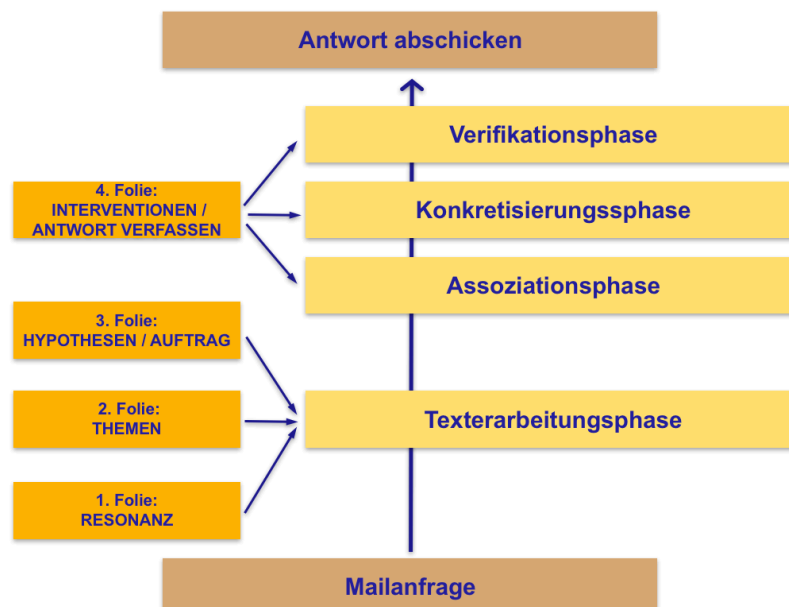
Antwort abschicken

Verifikationsphase

4. Folie:
INTERVENTIONEN /
ANTWORT VERFASSEN

Konkretisierungssphase

Assoziationsphase

3. Folie:
HYPOTHESEN / AUFTRAG

2. Folie:
THEMEN

Texterarbeitungsphase

1. Folie:
RESONANZ

Mailanfrage